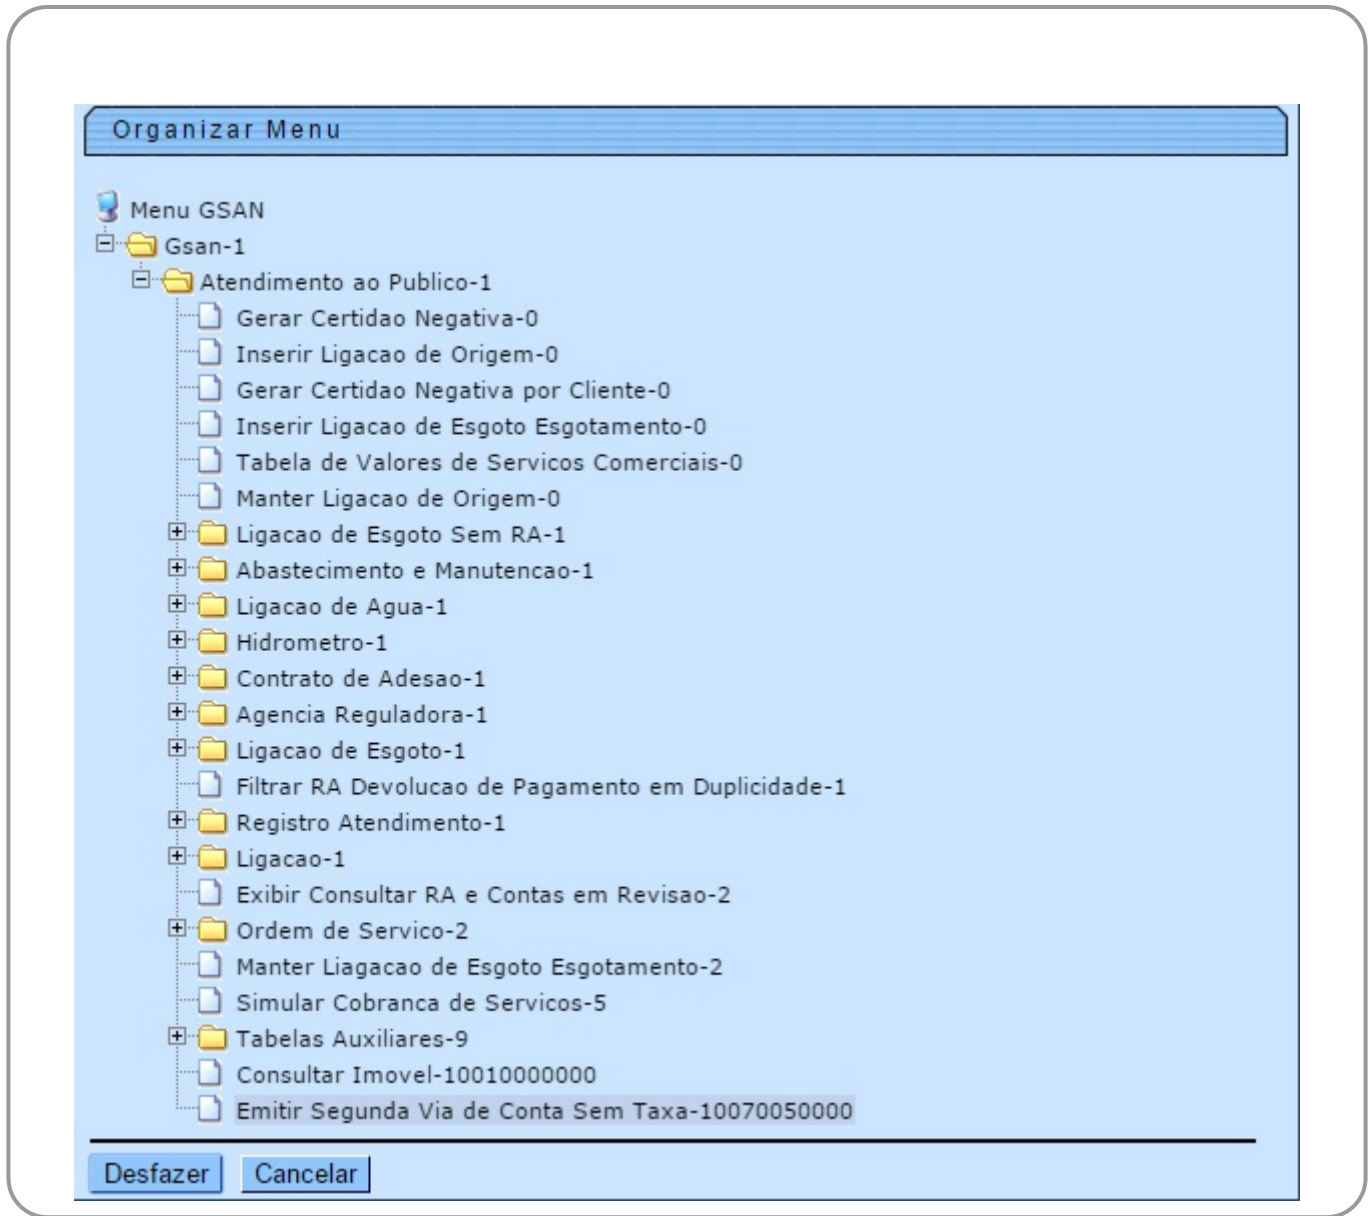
Organizar Menu

Menu GSAN
Gsan-1
Atendimento ao Publico-1
Gerar Certidao Negativa-0
Inserir Ligacao de Origem-0
Gerar Certidao Negativa por Cliente-0
Inserir Ligacao de Esgoto Esgotamento-0
Tabela de Valores de Servicos Comerciais-0
Manter Ligacao de Origem-0
Ligacao de Esgoto Sem RA-1
Abastecimento e Manutencao-1
Ligacao de Agua-1
Hidrometro-1
Contrato de Adesao-1
Agencia Reguladora-1
Ligacao de Esgoto-1
Filtrar RA Devolucao de Pagamento em Duplicidade-1
Registro Atendimento-1
Ligacao-1
Exibir Consultar RA e Contas em Revisao-2
Ordem de Servico-2
Manter Liagacao de Esgoto Esgotamento-2
Simular Cobranca de Servicos-5
Tabelas Auxiliares-9
Consultar Imovel-10010000000
Emitir Segunda Via de Conta Sem Taxa-10070050000

Desfazer Cancelar